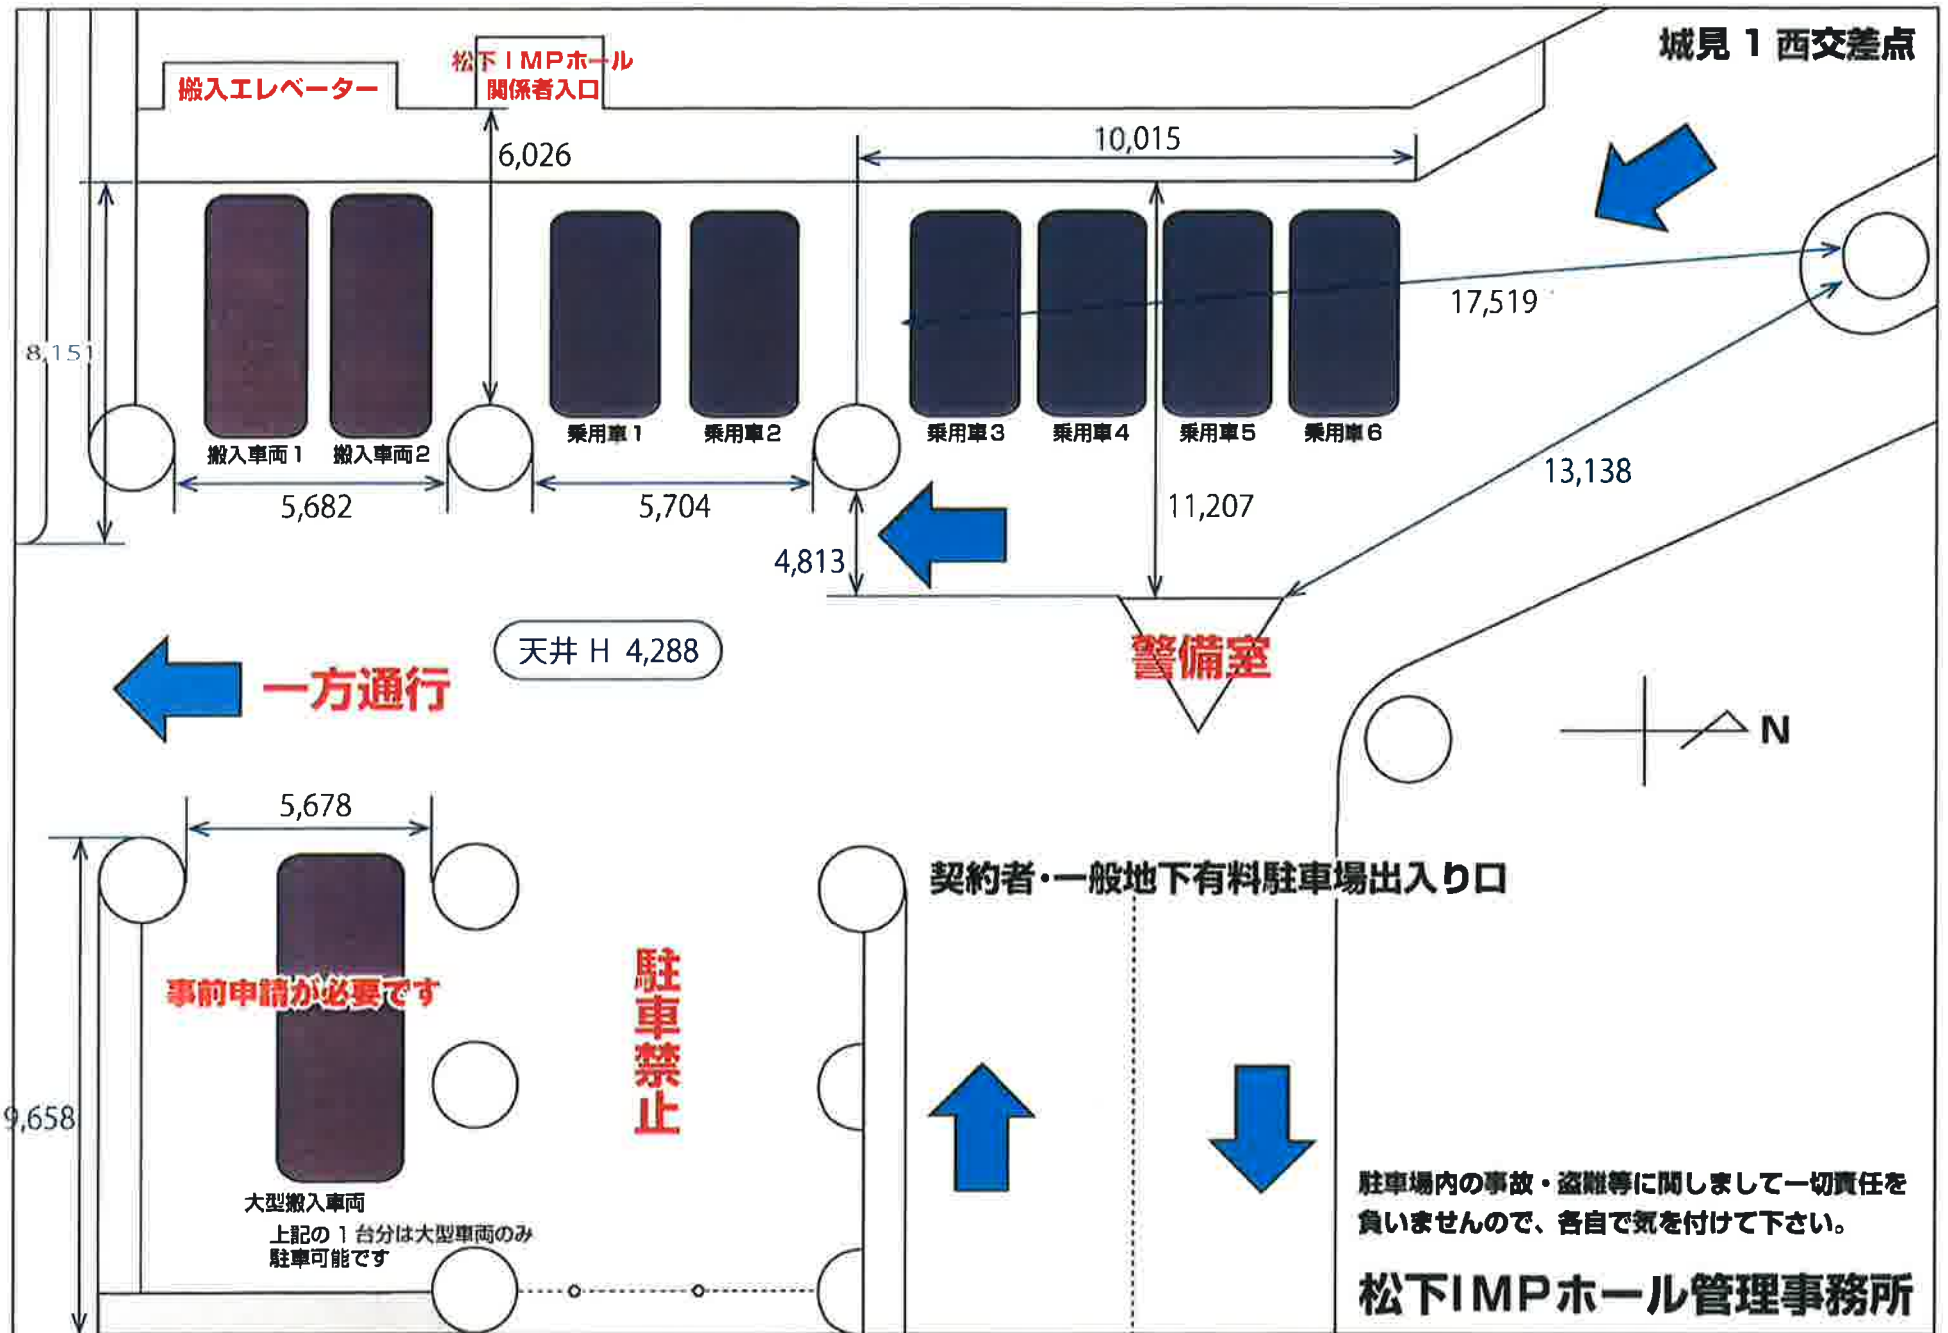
城見１西交差点

松下ＩＭＰホール関係者入口

搬入エレベーター

6,026

10,015

8,151

搬入車両１
搬入車両２

乗用車１
乗用車２

乗用車３
乗用車４
乗用車５
乗用車６

17,519

13,138

5,682

5,704

11,207

4,813

天井 H 4,288

一方通行

警備室

N

5,678

契約者・一般地下有料駐車場出入り口

事前申請が必要です

駐車禁止

9,658

大型搬入車両
上記の１台分は大型車両のみ駐車可能です

駐車場内の事故・盗難等に関しまして一切責任を負いませんので、各自で気を付けて下さい。

松下ＩＭＰホール管理事務所